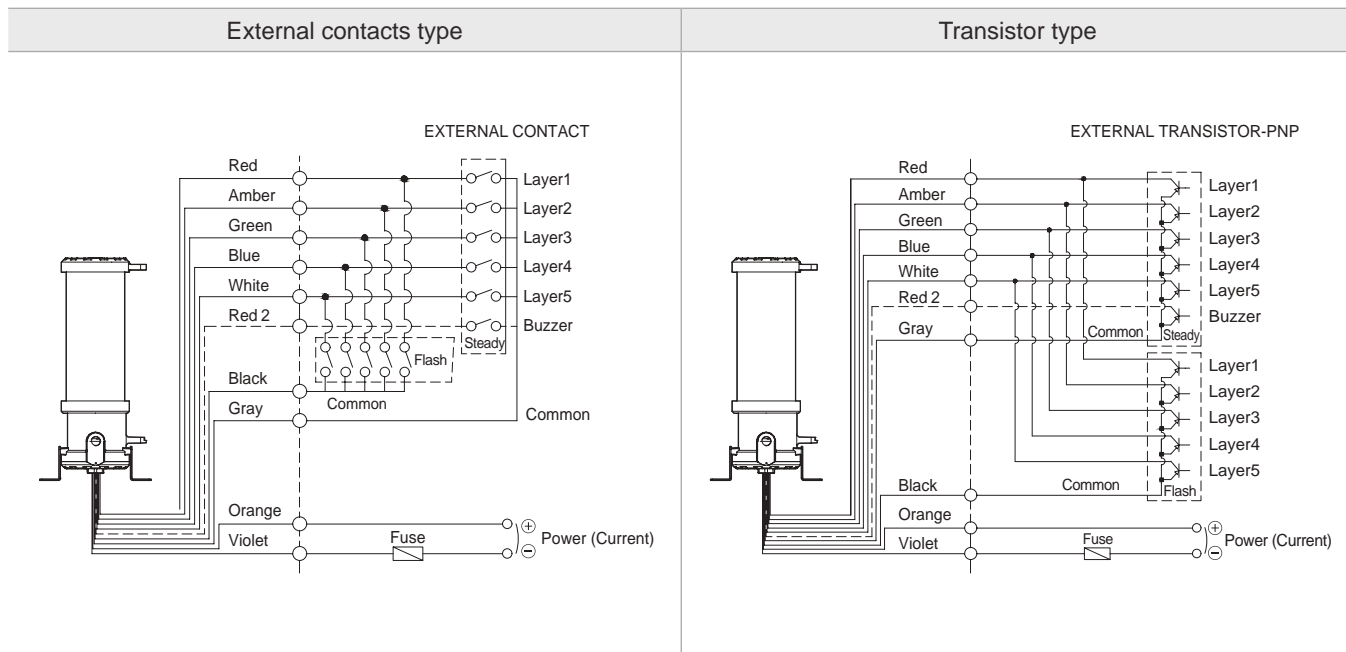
| External contacts type | Transistor type |
|---|---|

EXTERNAL CONTACT

Red
Amber
Green
Blue
White
Red 2
Black
Gray
Orange
Violet

Layer1
Layer2
Layer3
Layer4
Layer5
Buzzer
Steady
Flash
Common
Common
Fuse
$\oplus$
$\ominus$
Power (Current)

EXTERNAL TRANSISTOR-PNP

Red
Amber
Green
Blue
White
Red 2
Gray
Black
Orange
Violet

Layer1
Layer2
Layer3
Layer4
Layer5
Buzzer
Common
Steady
Layer1
Layer2
Layer3
Layer4
Layer5
Common
Flash
Fuse
$\oplus$
$\ominus$
Power (Current)